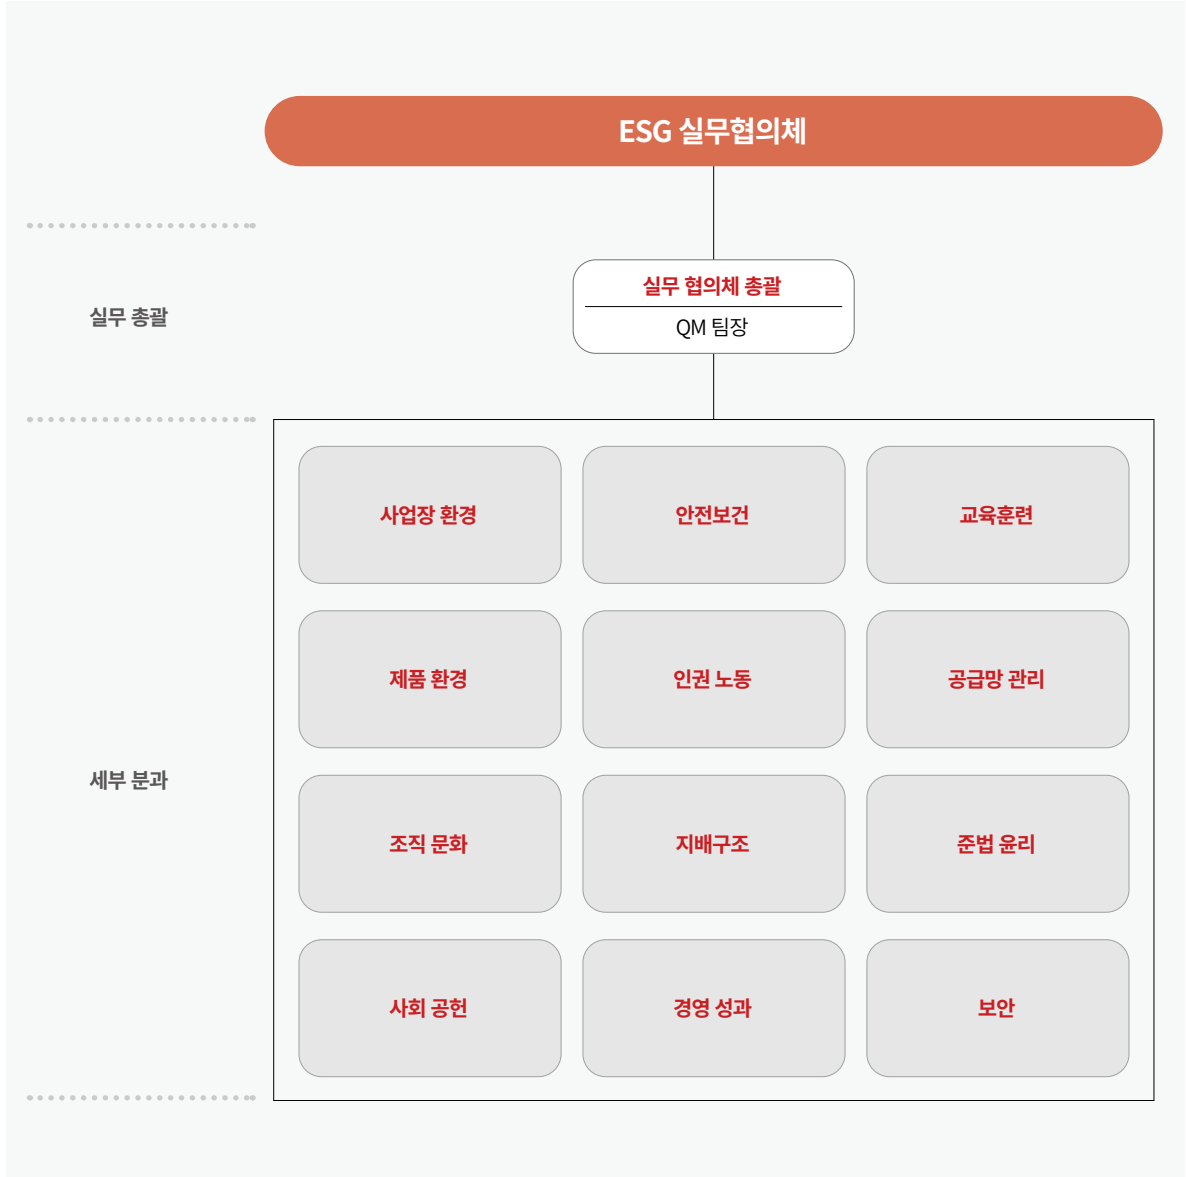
ESG 실무협의체

실무 총괄

실무 협의체 총괄
QM 팀장

세부 분과

| 사업장 환경 | 안전보건 | 교육훈련 |
|---|---|---|
| 제품 환경 | 인권 노동 | 공급망 관리 |
| 조직 문화 | 지배구조 | 준법 윤리 |
| 사회 공헌 | 경영 성과 | 보안 |